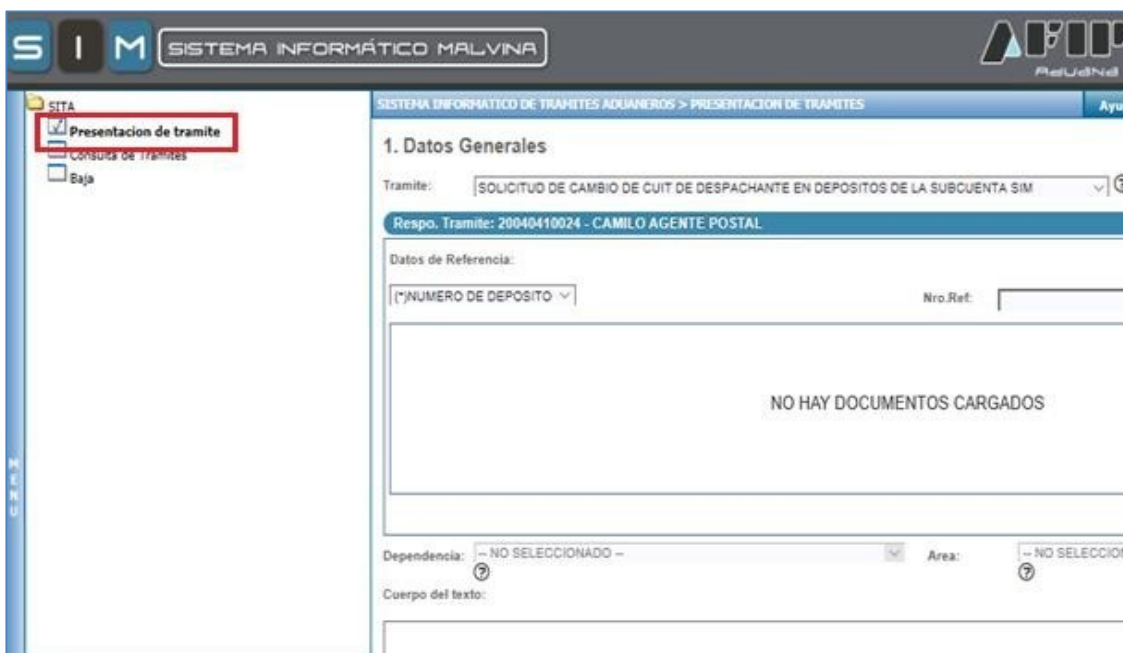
S I M SISTEMA INFORMÁTICO MALVINA

AFIP
Aduana

SITA
Presentacion de tramite
Consulta de Tramites
Baja

MENU

SISTEMA INFORMATICO DE TRAMITES ADUANEROS > PRESENTACION DE TRAMITES

Ayu

1. Datos Generales

Tramite: SOLICITUD DE CAMBIO DE CUIT DE DESPACHANTE EN DEPOSITOS DE LA SUBCUENTA SIM

Respo. Tramite: 20040410024 - CAMILO AGENTE POSTAL

Datos de Referencia:

(*)NUMERO DE DEPOSITO

Nro.Ref:

NO HAY DOCUMENTOS CARGADOS

Dependencia: -- NO SELECCIONADO --

Area: -- NO SELECCIO

Cuerpo del texto: